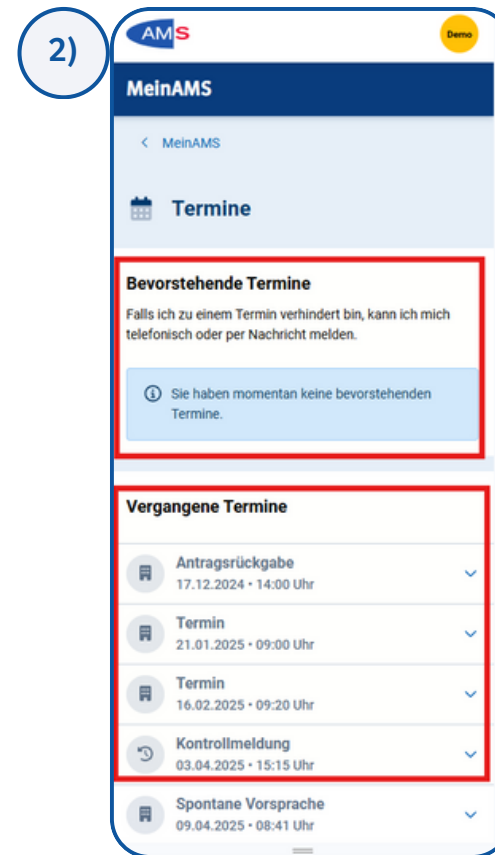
2)

AMS

Demo

MeinAMS

< MeinAMS

Termine

Bevorstehende Termine

Falls ich zu einem Termin verhindert bin, kann ich mich telefonisch oder per Nachricht melden.

Sie haben momentan keine bevorstehenden Termine.

Vergangene Termine

Antragsrückgabe
17.12.2024 • 14:00 Uhr

Termin
21.01.2025 • 09:00 Uhr

Termin
16.02.2025 • 09:20 Uhr

Kontrollmeldung
03.04.2025 • 15:15 Uhr

Spontane Vorsprache
09.04.2025 • 08:41 Uhr